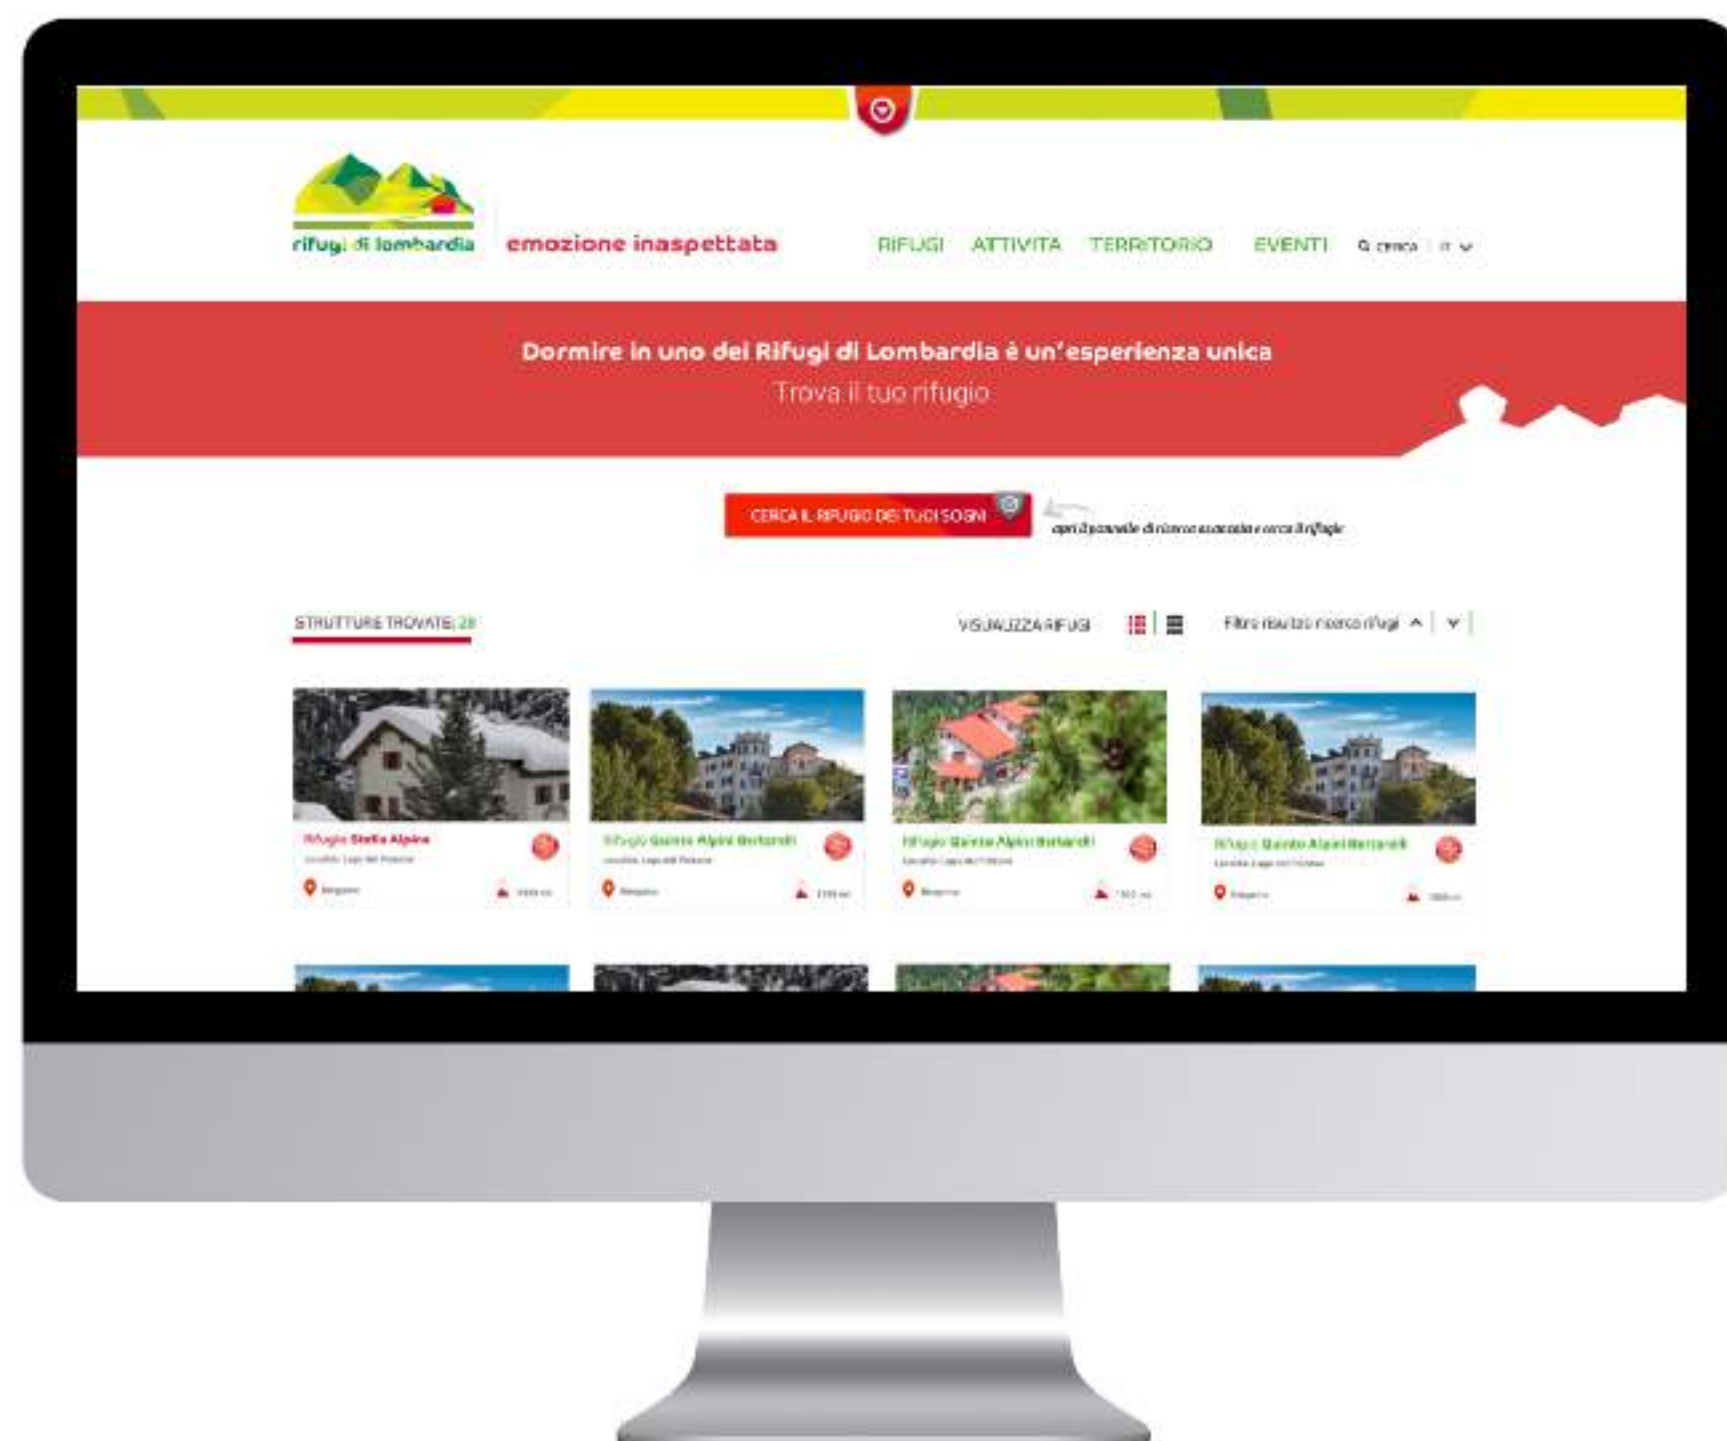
rifugi di lombardia

emozione inaspettata

RIFUGI ATTIVITA TERRITORIO EVENTI cerca IT

Dormire in uno dei Rifugi di Lombardia è un'esperienza unica
Trova il tuo rifugio

CERCA IL RIFUGIO DEI TUOI SOGNI

apri il pannello di ricerca avanzata e cerca il rifugio

STRUTTURE TROVATE: 28

VISUALIZZA RIFUGI

Filtra risultati ricerca rifugi

Rifugio Stella Alpina
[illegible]
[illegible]
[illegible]

Rifugio Quinto Alpini Bertarelli
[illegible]
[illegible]
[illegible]

Rifugio Quinto Alpini Bertarelli
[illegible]
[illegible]
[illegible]

Rifugio Quinto Alpini Bertarelli
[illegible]
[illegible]
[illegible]